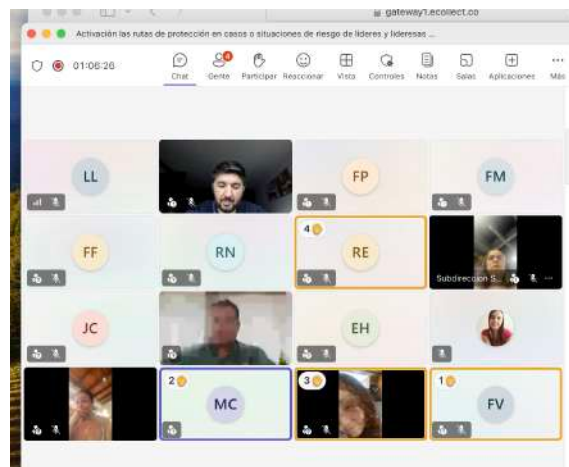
gateway1.ecollect.co

Activación las rutas de protección en casos o situaciones de riesgo de líderes y lideresas ...

01:06:26

Chat
4
Gente
Participar
Reaccionar
Vista
Controles
Notas
Salas
Aplicaciones
Más

LL

FP

FM

FF

RN

4
RE

Subdirección S...

JC

EH

2
MC

3

1
FV